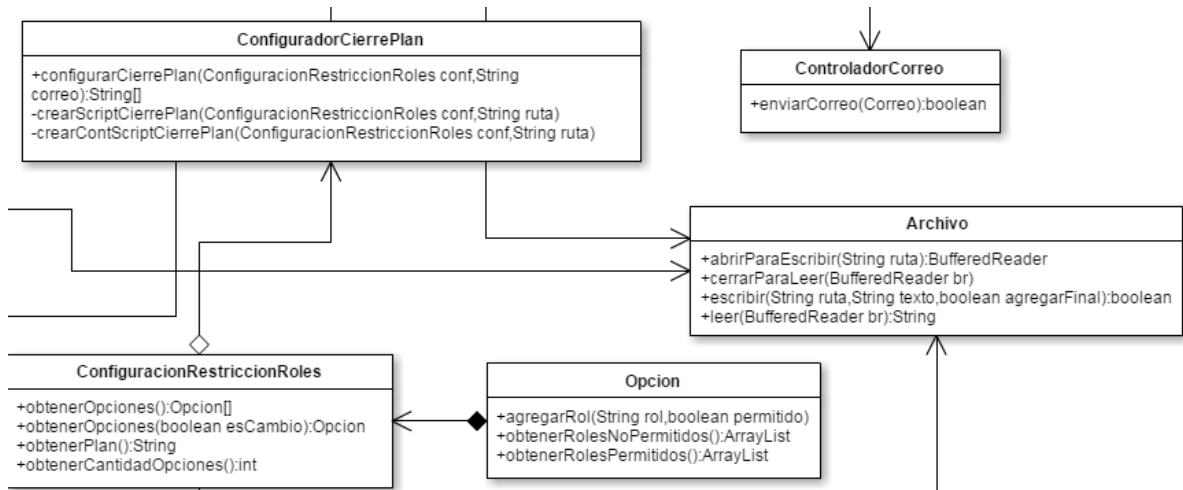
ConfiguradorCierrePlan

+configurarCierrePlan(ConfiguracionRestriccionRoles conf,String correo):String[]
-crearScriptCierrePlan(ConfiguracionRestriccionRoles conf,String ruta)
-crearContScriptCierrePlan(ConfiguracionRestriccionRoles conf,String ruta)

ControladorCorreo

+enviarCorreo(Correo):boolean

Archivo

+abrirParaEscribir(String ruta):BufferedReader
+cerrarParaLeer(BufferedReader br)
+escribir(String ruta,String texto,boolean agregarFinal):boolean
+leer(BufferedReader br):String

ConfiguracionRestriccionRoles

+obtenerOpciones():Opcion[]
+obtenerOpciones(boolean esCambio):Opcion
+obtenerPlan():String
+obtenerCantidadOpciones():int

Opcion

+agregarRol(String rol,boolean permitido)
+obtenerRolesNoPermitidos():ArrayList
+obtenerRolesPermitidos():ArrayList